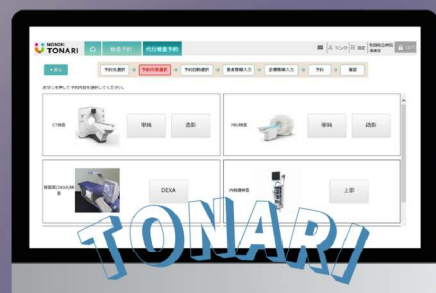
NOBORI TONARI

検査予約

代行検査予約

+ 戻る

予約先選択

予約内容選択

予約日時選択

患者情報入力

依頼情報入力

予約

確認

ボタンを押して予約内容を選択してください。

CT検査

単純

造影

MRI検査

単純

造影

骨密度(DEXA)検査

DEXA

内視鏡検査

上部

TONARI